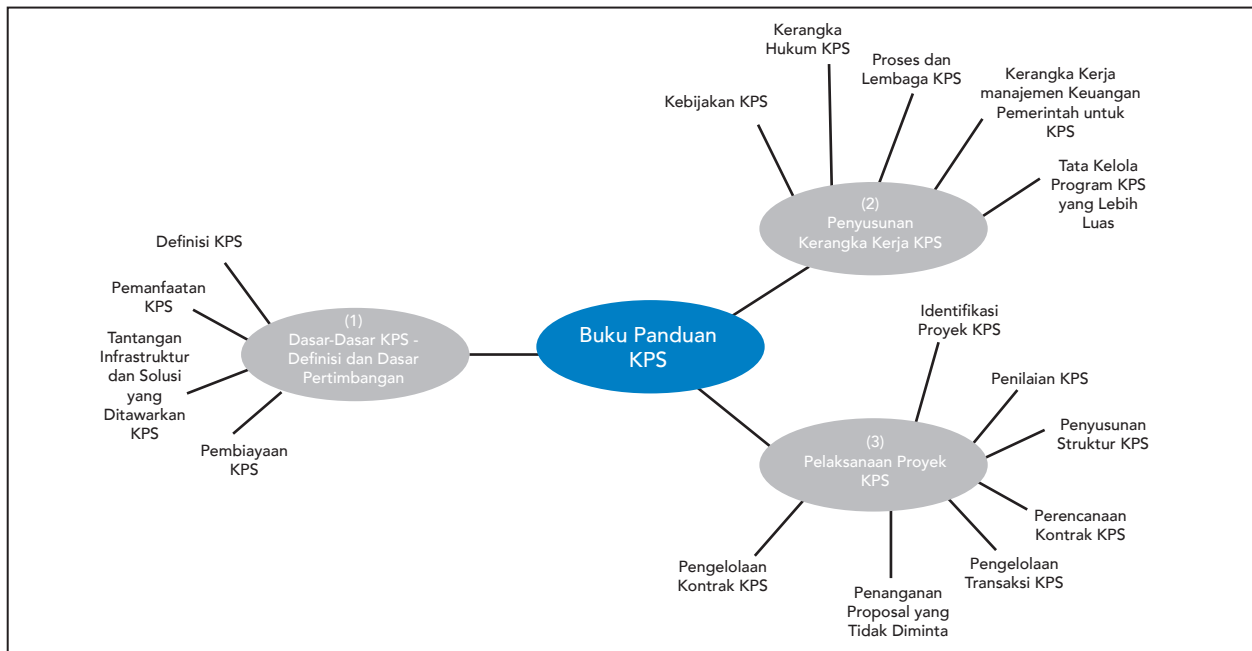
Buku Panduan KPS

(1)
Dasar-Dasar KPS - Definisi dan Dasar Pertimbangan

Definisi KPS

Pemanfaatan KPS

Tantangan Infrastruktur dan Solusi yang Ditawarkan KPS

Pembiayaan KPS

(2)
Penyusunan Kerangka Kerja KPS

Kebijakan KPS

Kerangka Hukum KPS

Proses dan Lembaga KPS

Kerangka Kerja manajemen Keuangan Pemerintah untuk KPS

Tata Kelola Program KPS yang Lebih Luas

(3)
Pelaksanaan Proyek KPS

Identifikasi Proyek KPS

Penilaian KPS

Penyusunan Struktur KPS

Perencanaan Kontrak KPS

Pengelolaan Transaksi KPS

Penanganan Proposal yang Tidak Diminta

Pengelolaan Kontrak KPS